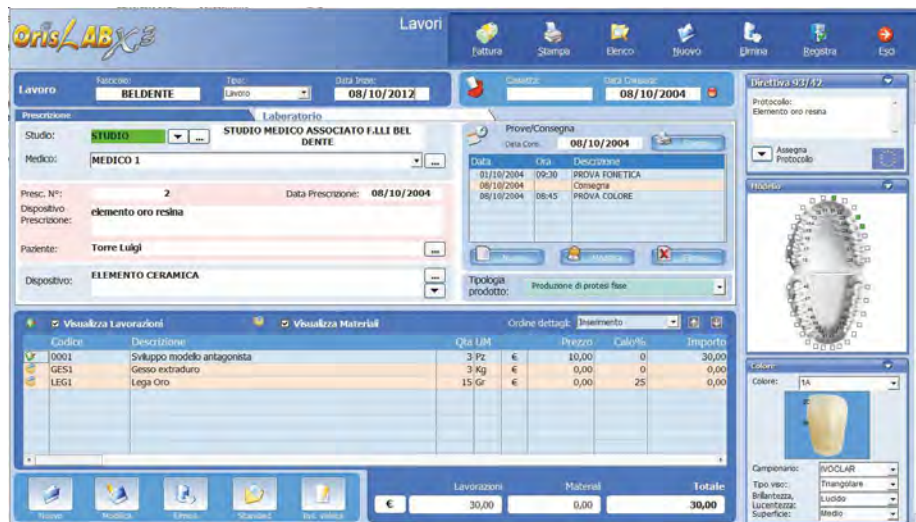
OrisLABX3

Lavori

Fattura Stampa Elenco Nuovo Elimina Registra Esci

Lavoro
Fascicolo: BELDENTE
Tipo: Lavoro
Data Inizio: 08/10/2012

Cassetto:
Data Cassetto: 08/10/2004

Prescrizione
Laboratorio

Studio: STUDIO
STUDIO MEDICO ASSOCIATO F.LLI BEL DENTE
Medico: MEDICO 1

Presc. N°: 2
Data Prescrizione: 08/10/2004
Dispositivo Prescrizione: elemento oro resina

Paziente: Torre Luigi

Dispositivo: ELEMENTO CERAMICA

Prove/Consegna
Data Cons. 08/10/2004

| Data | Ora | Descrizione |
|---|---|---|
| 01/10/2004 | 09:30 | PROVA FONETICA |
| 08/10/2004 | | Consegna |
| 08/10/2004 | 08:45 | PROVA COLORE |

Tipologia prodotto: Produzione di protesi fisse

Direttiva 93/42
Protocollo:
Elemento oro resina
Assegna Protocollo

Modello

Visualizza Lavorazioni
Visualizza Materiali
Ordine dettagli: Inserimento

| Codice | Descrizione | Qta | UM | | Prezzo | Calo% | Importo |
|---|---|---|---|---|---|---|---|
| 0001 | Sviluppo modello antagonista | 3 | Pz | € | 10,00 | 0 | 30,00 |
| GES1 | Gesso extraduro | 3 | Kg | € | 0,00 | 0 | 0,00 |
| LEG1 | Lega Oro | 15 | Gr | € | 0,00 | 25 | 0,00 |

Colore
Colore: 1A
Campionario: IVOCLAR
Tipo viso: Triangolare
Brillantezza, Lucentezza: Lucido
Superficie: Medio

Nuovo Modifica Elimina Standard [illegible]

Lavorazioni Materiali Totale
€ 30,00 0,00 30,00